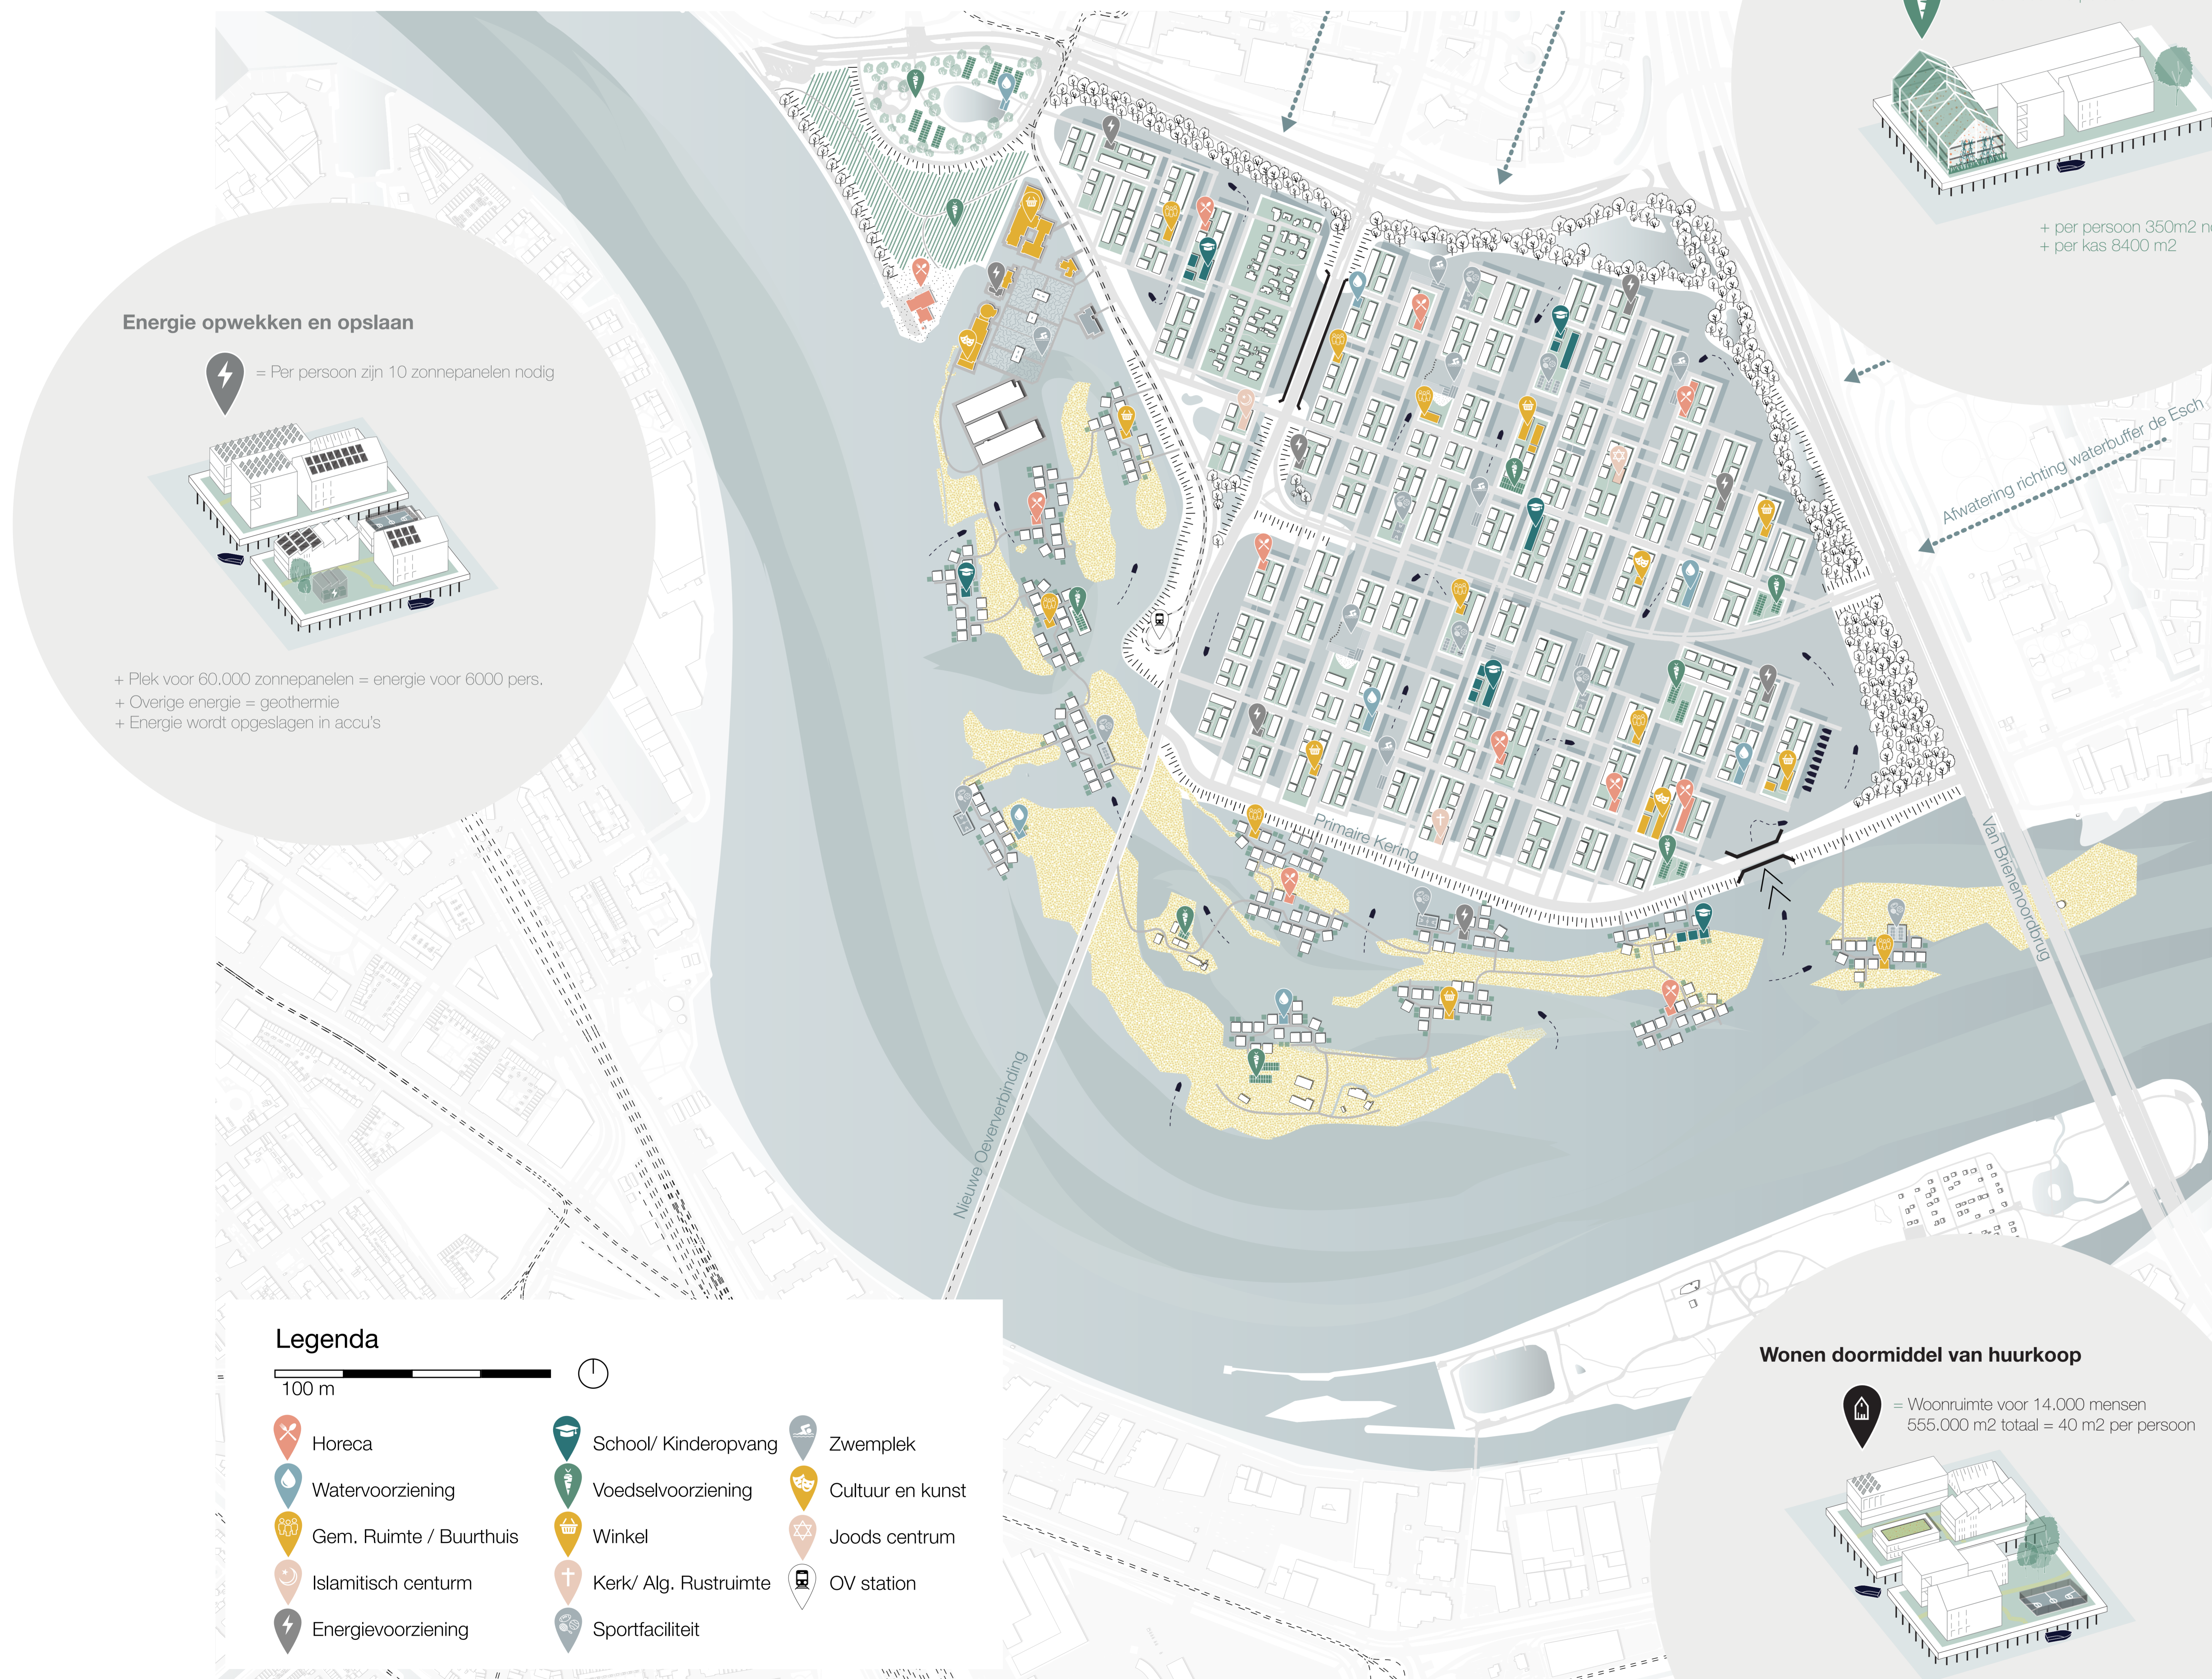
Energie opwekken en opslaan

= Per persoon zijn 10 zonnepanelen nodig

+ Plek voor 60.000 zonnepanelen = energie voor 6000 pers.
+ Overige energie = geothermie
+ Energie wordt opgeslagen in accu's

+ per persoon 350m2 n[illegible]
+ per kas 8400 m2

Afwatering richting waterbuffer de Esch

Primaire Kering

Van Brienenoordbrug

Nieuwe Oeververbinding

Wonen doormiddel van huurkoop

= Woonruimte voor 14.000 mensen
555.000 m2 totaal = 40 m2 per persoon

Legenda

100 m

Horeca
Watervoorziening
Gem. Ruimte / Buurthuis
Islamitisch centurm
Energievoorziening
School/ Kinderopvang
Voedselvoorziening
Winkel
Kerk/ Alg. Rustruimte
Sportfaciliteit
Zwemplek
Cultuur en kunst
Joods centrum
OV station